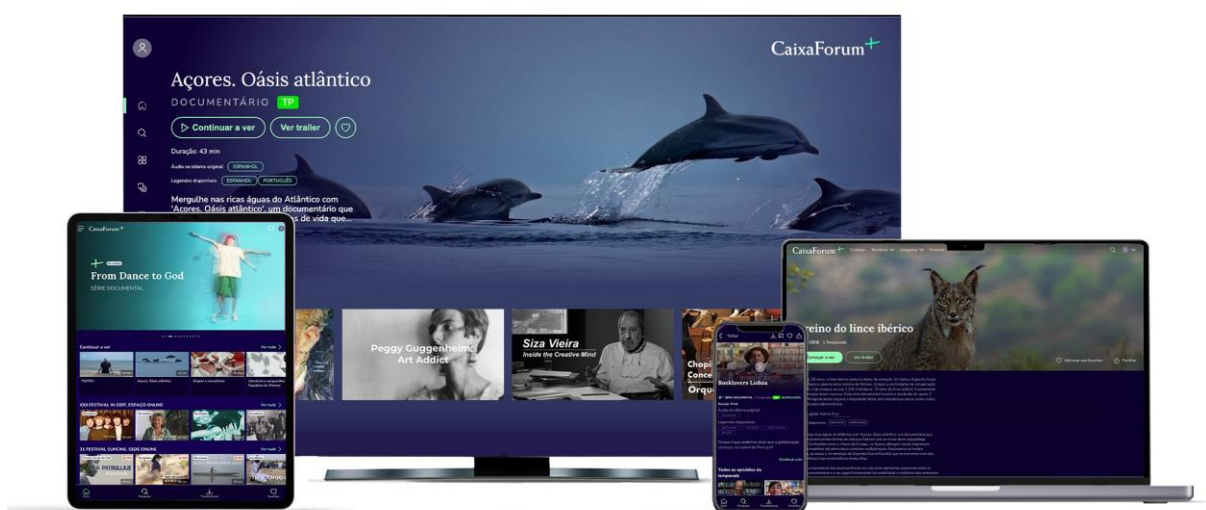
CaixaForum+

Açores. Oásis atlântico

DOCUMENTÁRIO TP

Continuar a ver

Ver trailer

Duração: 43 min

Áudio na idioma original ESPANHOL

Legendas disponíveis ESPANHOL PORTUGUÊS

Mergulhe nas ricas águas do Atlântico com "Açores. Oásis atlântico", um documentário que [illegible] de vida que...

Peggy Guggenheim Art Addict

Siza Vieira Inside the Creative Mind

Chopi Conce Orqu

CaixaForum+

From Dance to God

SÉRIE DOCUMENTAL

Continuar a ver

Ver tudo

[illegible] FESTIVAL IN-EDIT. ESPAÇO ONLINE

Ver tudo

PATRULLA

Booklovers Lisboa

CaixaForum+

reino do lince ibérico

Ver trailer

Todos os episódios da temporada